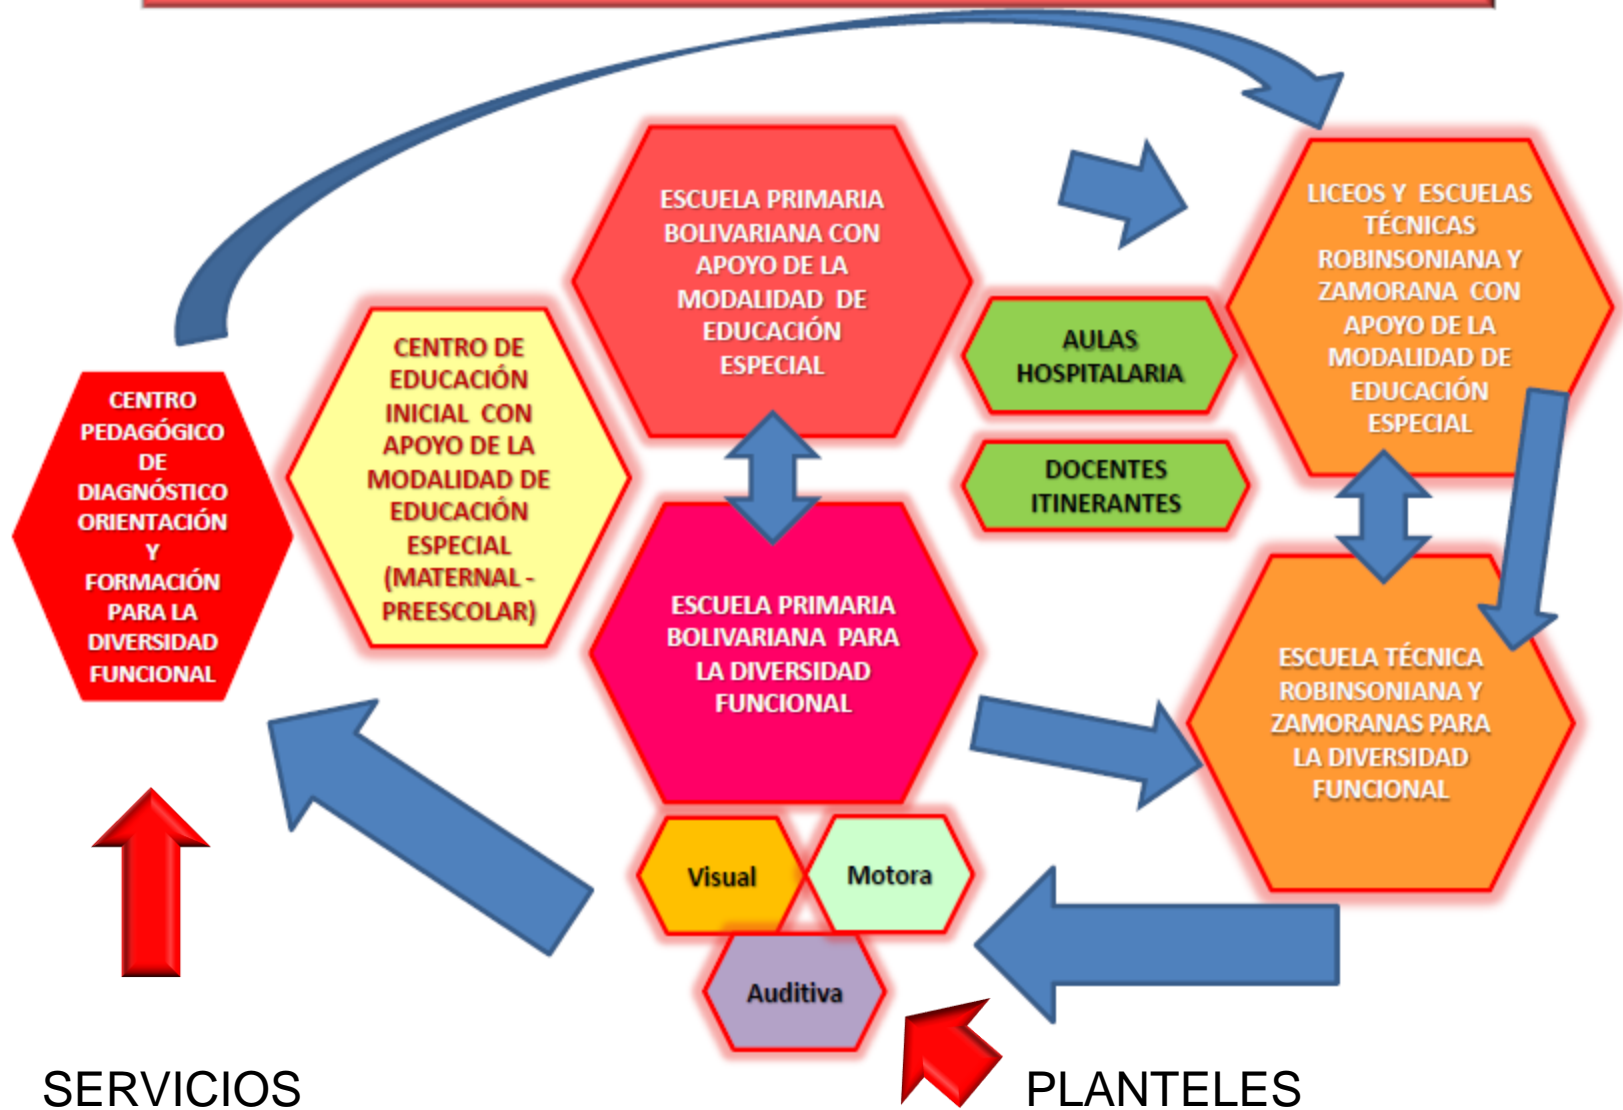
ESCUELA PRIMARIA BOLIVARIANA CON APOYO DE LA MODALIDAD DE EDUCACIÓN ESPECIAL

AULAS HOSPITALARIA

DOCENTES ITINERANTES

LICEOS Y ESCUELAS TÉCNICAS ROBINSONIANA Y ZAMORANA CON APOYO DE LA MODALIDAD DE EDUCACIÓN ESPECIAL

CENTRO PEDAGÓGICO DE DIAGNÓSTICO ORIENTACIÓN Y FORMACIÓN PARA LA DIVERSIDAD FUNCIONAL

CENTRO DE EDUCACIÓN INICIAL CON APOYO DE LA MODALIDAD DE EDUCACIÓN ESPECIAL (MATERNAL - PREESCOLAR)

ESCUELA PRIMARIA BOLIVARIANA PARA LA DIVERSIDAD FUNCIONAL

ESCUELA TÉCNICA ROBINSONIANA Y ZAMORANAS PARA LA DIVERSIDAD FUNCIONAL

Visual

Motora

Auditiva

SERVICIOS

PLANTELES